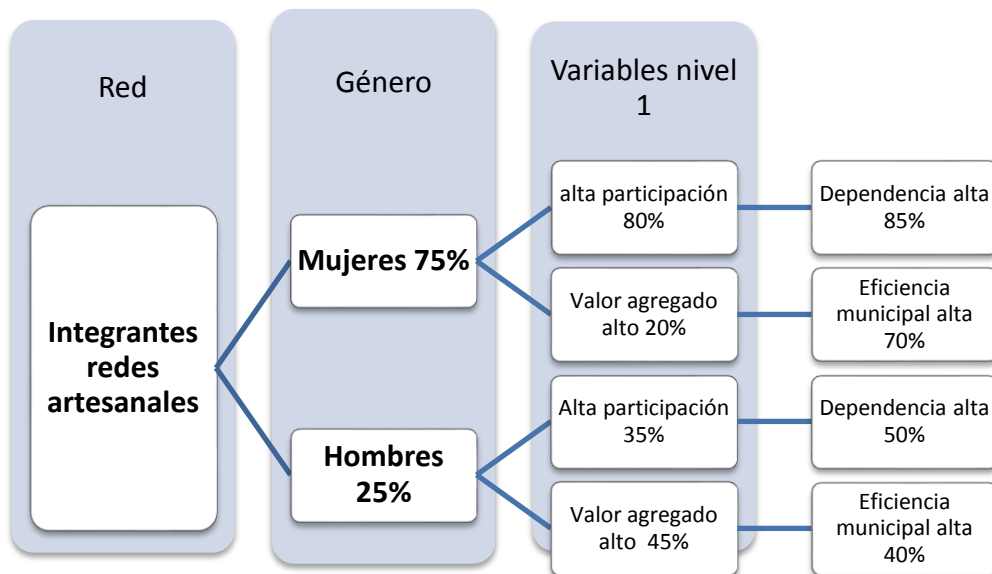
Red

Género

Variables nivel 1

Integrantes redes artesanales

Mujeres 75%

Hombres 25%

alta participación 80%

Valor agregado alto 20%

Alta participación 35%

Valor agregado alto 45%

Dependencia alta 85%

Eficiencia municipal alta 70%

Dependencia alta 50%

Eficiencia municipal alta 40%